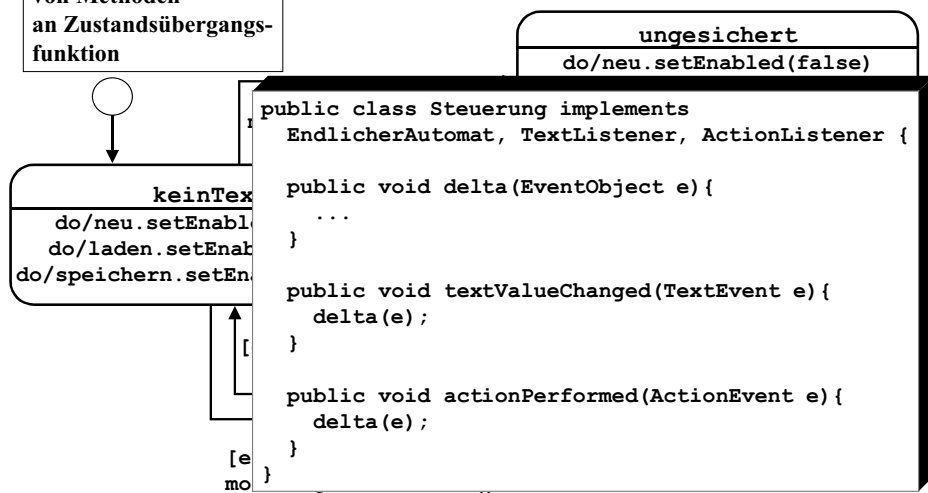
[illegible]
an Zustandsübergangsfunktion

ungesichert
do/neu.setEnabled(false)

keinTex
do/neu.setEnabl
do/laden.setEnab
do/speichern.setEn

[
[e
mo

public class Steuerung implements
  EndlicherAutomat, TextListener, ActionListener {

  public void delta(EventObject e){
    ...
  }

  public void textValueChanged(TextEvent e){
    delta(e);
  }

  public void actionPerformed(ActionEvent e){
    delta(e);
  }
}